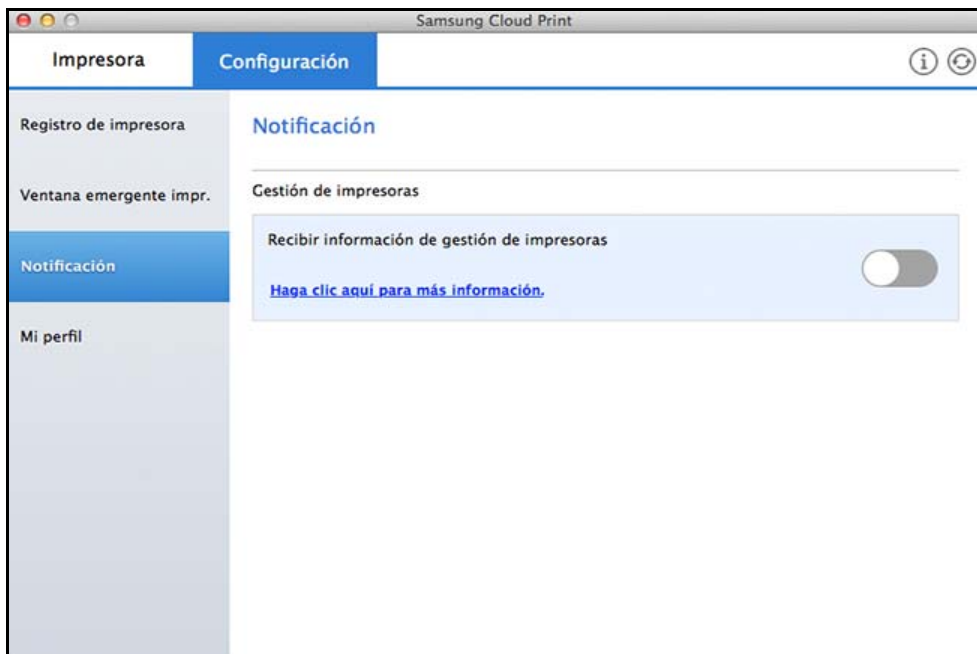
Samsung Cloud Print

Impresora

Configuración

Registro de impresora

Ventana emergente impr.

Notificación

Mi perfil

Notificación

Gestión de impresoras

Recibir información de gestión de impresoras

Haga clic aquí para más información.